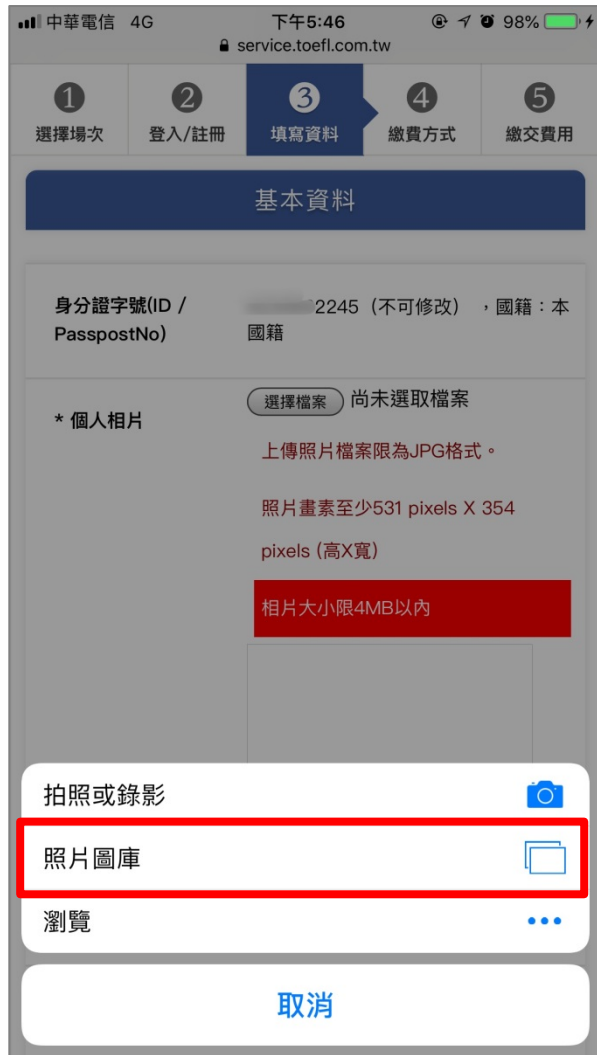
中華電信 4G 下午5:46 98%
service.toefl.com.tw

1 選擇場次
2 登入/註冊
3 填寫資料
4 繳費方式
5 繳交費用

基本資料

身分證字號(ID / PasspostNo) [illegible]2245（不可修改），國籍：本國籍

* 個人相片 選擇檔案 尚未選取檔案

上傳照片檔案限為JPG格式。

照片畫素至少531 pixels X 354 pixels (高X寬)

相片大小限4MB以內

拍照或錄影

照片圖庫

瀏覽

取消